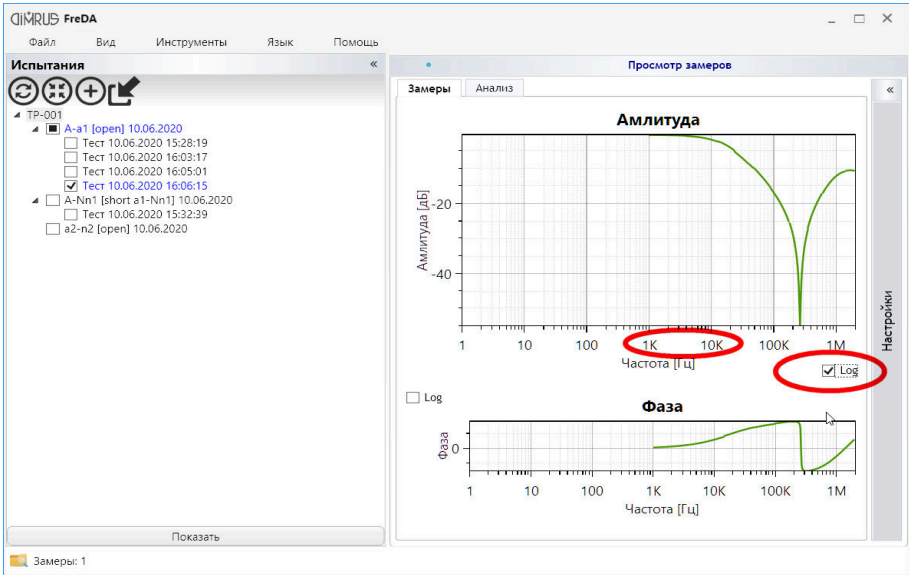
DIMRUS FreDA

Файл Вид Инструменты Язык Помощь

Испытания «

TP-001
A-a1 [open] 10.06.2020
Тест 10.06.2020 15:28:19
Тест 10.06.2020 16:03:17
Тест 10.06.2020 16:05:01
Тест 10.06.2020 16:06:15
A-Nn1 [short a1-Nn1] 10.06.2020
Тест 10.06.2020 15:32:39
a2-n2 [open] 10.06.2020

Показать

Просмотр замеров

Замеры Анализ

«

Амлитуда

Амлитуда [дБ]

-20

-40

1 10 100 1K 10K 100K 1M

Частота [Гц]

Log

Log

Фаза

Фаза

0

1 10 100 1K 10K 100K 1M

Частота [Гц]

Настройки

Замеры: 1